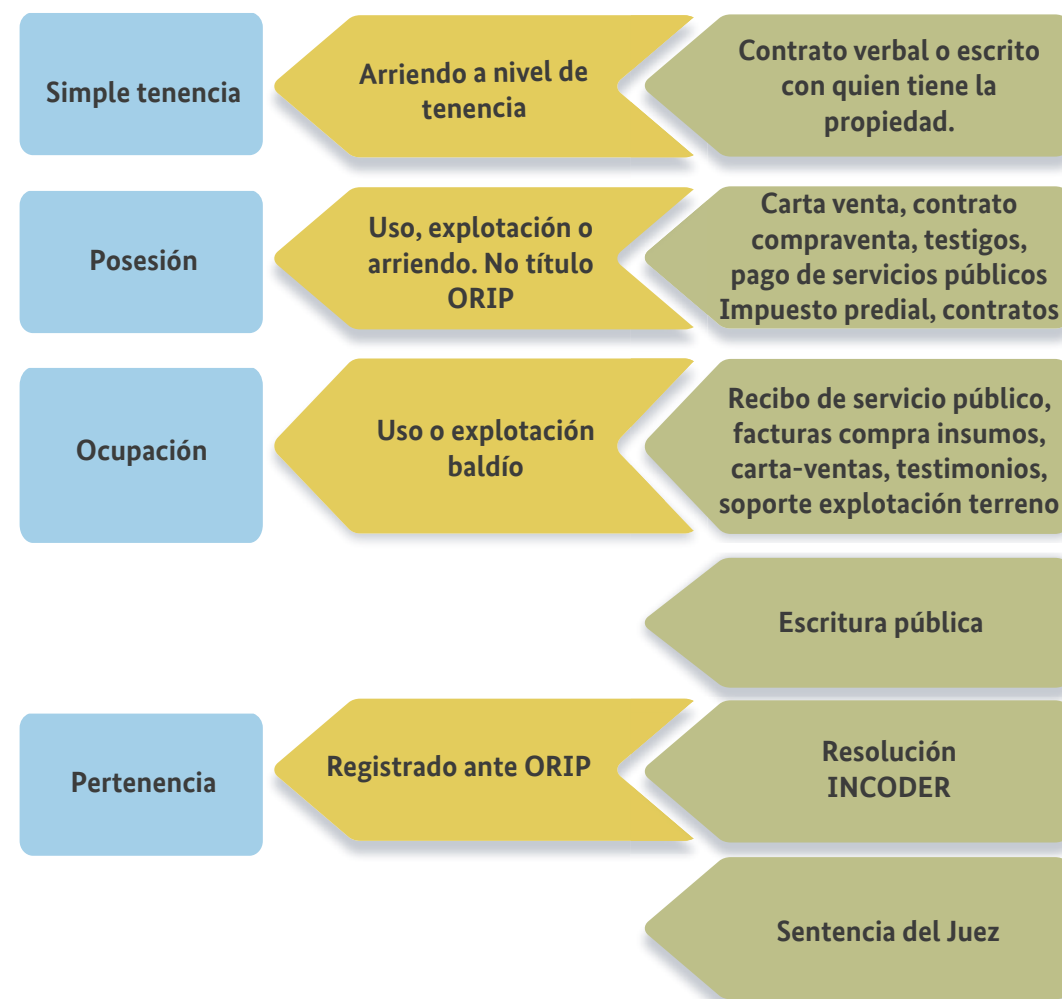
Simple tenencia

Arriendo a nivel de tenencia

Contrato verbal o escrito con quien tiene la propiedad.

Posesión

Uso, explotación o arriendo. No título ORIP

Carta venta, contrato compraventa, testigos, pago de servicios públicos Impuesto predial, contratos

Ocupación

Uso o explotación baldío

Recibo de servicio público, facturas compra insumos, carta-ventas, testimonios, soporte explotación terreno

Escritura pública

Pertenencia

Registrado ante ORIP

Resolución INCODER

Sentencia del Juez